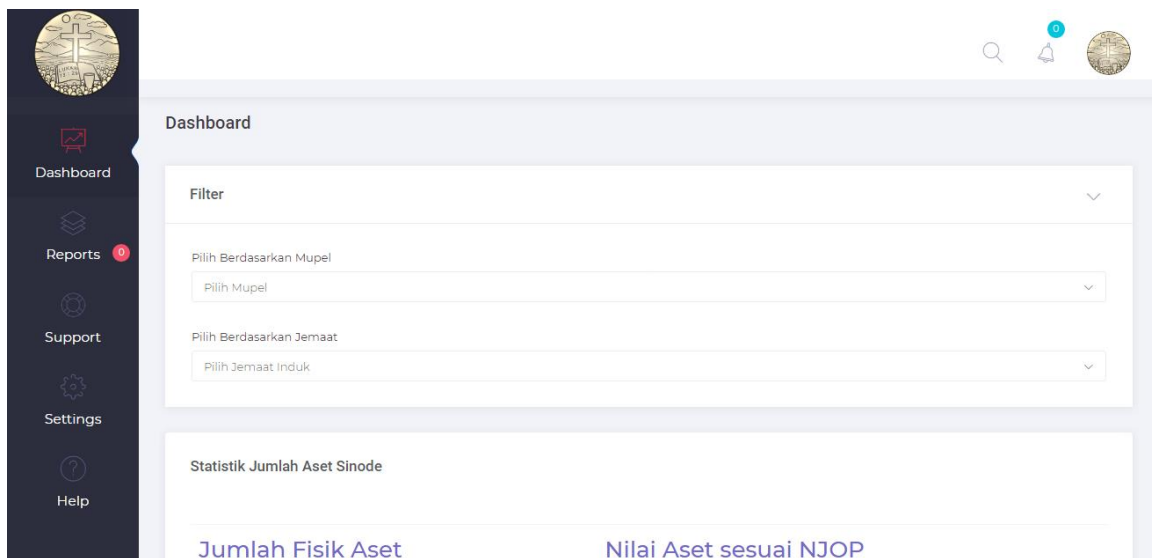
0

Dashboard

Reports 0

Support

Settings

Help

Dashboard

Filter

Pilih Berdasarkan Mupel

Pilih Mupel

Pilih Berdasarkan Jemaat

Pilih Jemaat Induk

Statistik Jumlah Aset Sinode

Jumlah Fisik Aset

Nilai Aset sesuai NJOP